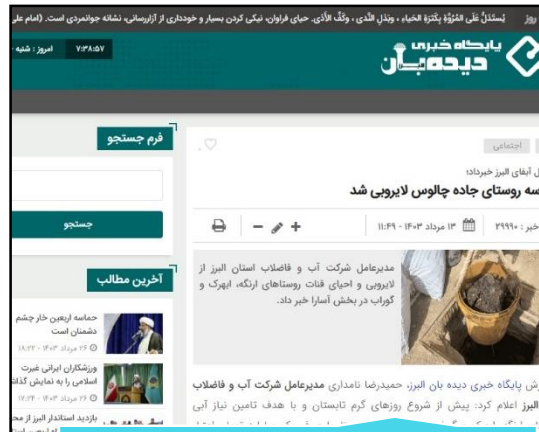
روز يُستَدَلُّ عَلَى الفُتُوَّةِ بِكَثرَةِ الحَياءِ ، وبَذلِ النَّدى ، وكَفِّ الأذى. حیای فراوان، نیکی کردن بسیار و خودداری از آزاررسانی، نشانه جوانمردی است. (امام علی

امروز : شنبه - ۷:۳۸:۵۷

پایگاه خبری دیده‌بان

فرم جستجو

جستجو

آخرین مطالب

حماسه اربعین خار چشم دشمنان است

۲۶ مرداد ۱۴۰۳ - ۱۸:۳۲

ورزشکاران ایرانی غیرت اسلامی را به نمایش گذا

۲۶ مرداد ۱۴۰۳ - ۱۷:۲۶

بازدید استاندار البرز از محد

اجتماعی

ل آبفای البرز خبرداد:

سه روستای جاده چالوس لایروبی شد

خبر : ۲۹۹۹۰

۱۳ مرداد ۱۴۰۳ - ۱۱:۴۹

مدیرعامل شرکت آب و فاضلاب استان البرز از لایروبی و احیای قنات روستاهای ارنگه، ابهرک و گوراب در بخش آسارا خبر داد.

ش پایگاه خبری دیده بان البرز، حمیدرضا نامداری مدیرعامل شرکت آب و فاضلاب البرز اعلام کرد: پیش از شروع روزهای گرم تابستان و با هدف تامین نیاز آبی